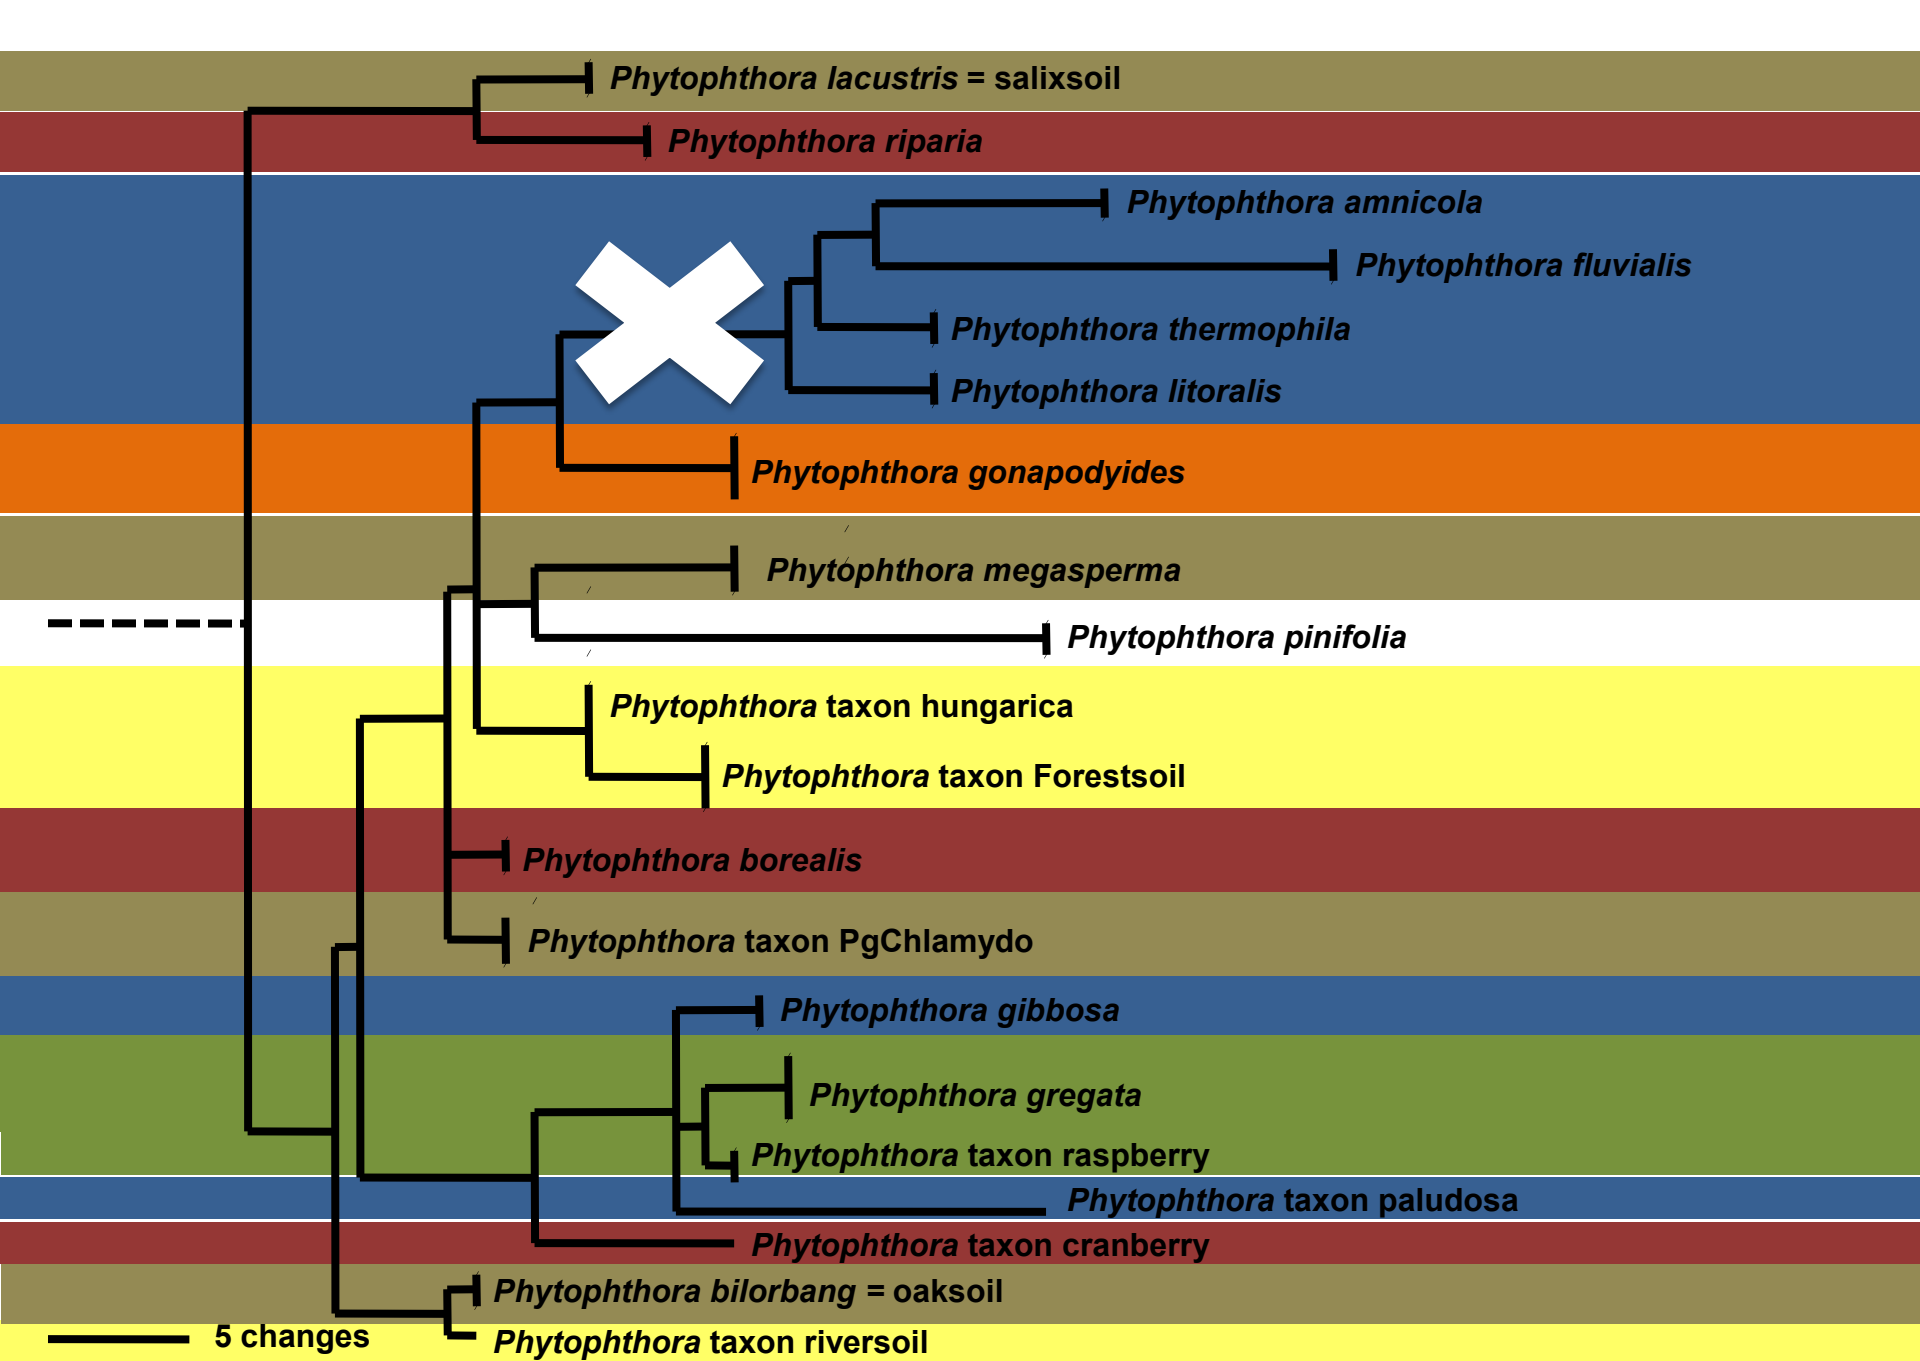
Phytophthora lacustris = salixsoil
Phytophthora riparia
Phytophthora amnicola
Phytophthora fluvialis
Phytophthora thermophila
Phytophthora litoralis
Phytophthora gonapodyides
Phytophthora megasperma
Phytophthora pinifolia
Phytophthora taxon hungarica
Phytophthora taxon Forestsoil
Phytophthora borealis
Phytophthora taxon PgChlamydo
Phytophthora gibbosa
Phytophthora gregata
Phytophthora taxon raspberry
Phytophthora taxon paludosa
Phytophthora taxon cranberry
Phytophthora bilorbang = oaksoil
5 changes
Phytophthora taxon riversoil